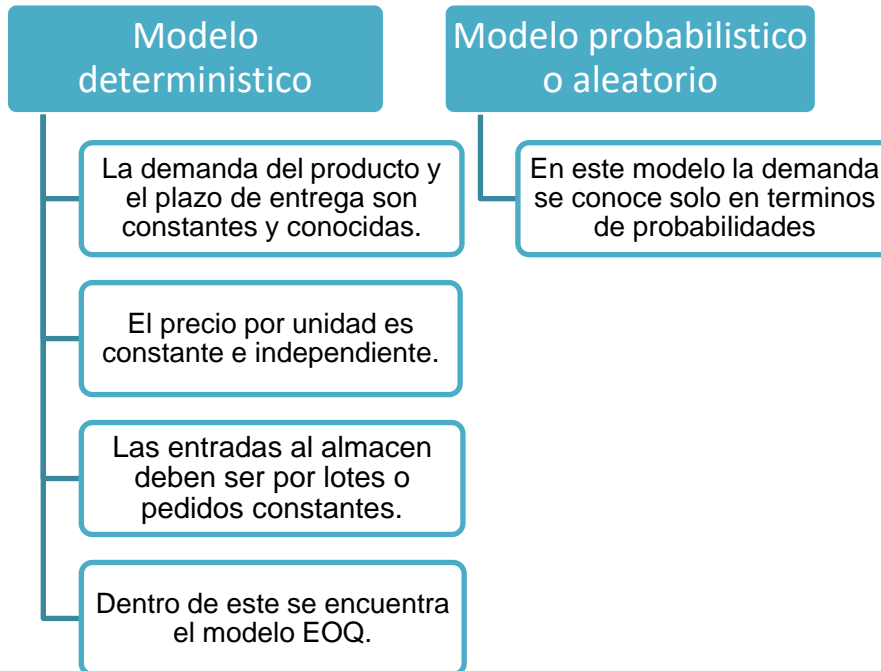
Modelo deterministico

La demanda del producto y el plazo de entrega son constantes y conocidas.

El precio por unidad es constante e independiente.

Las entradas al almacen deben ser por lotes o pedidos constantes.

Dentro de este se encuentra el modelo EOQ.

Modelo probabilistico o aleatorio

En este modelo la demanda se conoce solo en terminos de probabilidades